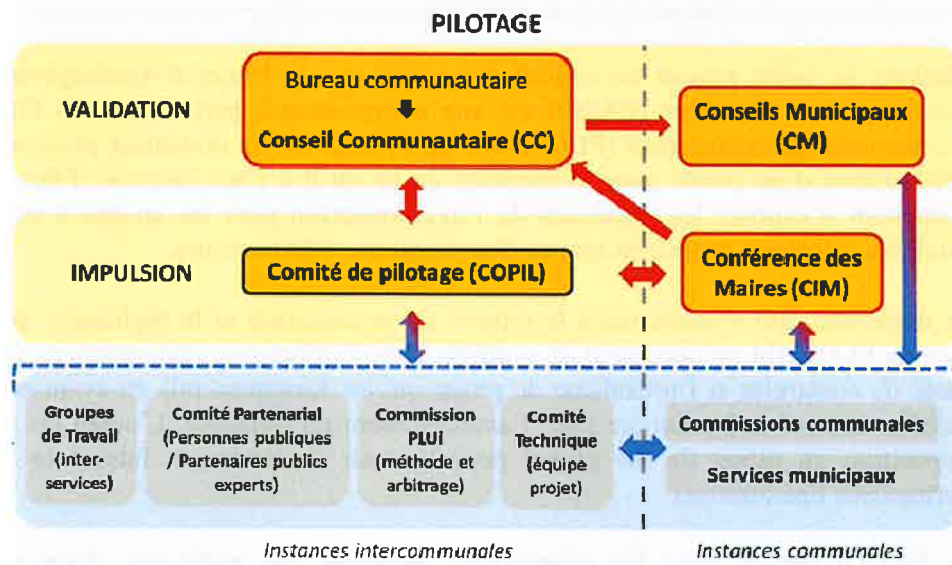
PILOTAGE

VALIDATION

Bureau communautaire

Conseil Communautaire (CC)

Conseils Municipaux (CM)

IMPULSION

Comité de pilotage (COPIL)

Conférence des Maires (CIM)

Groupes de Travail (inter-services)

Comité Partenarial (Personnes publiques / Partenaires publics experts)

Commission PLUi (méthode et arbitrage)

Comité Technique (équipe projet)

Commissions communales

Services municipaux

Instances intercommunales

Instances communales